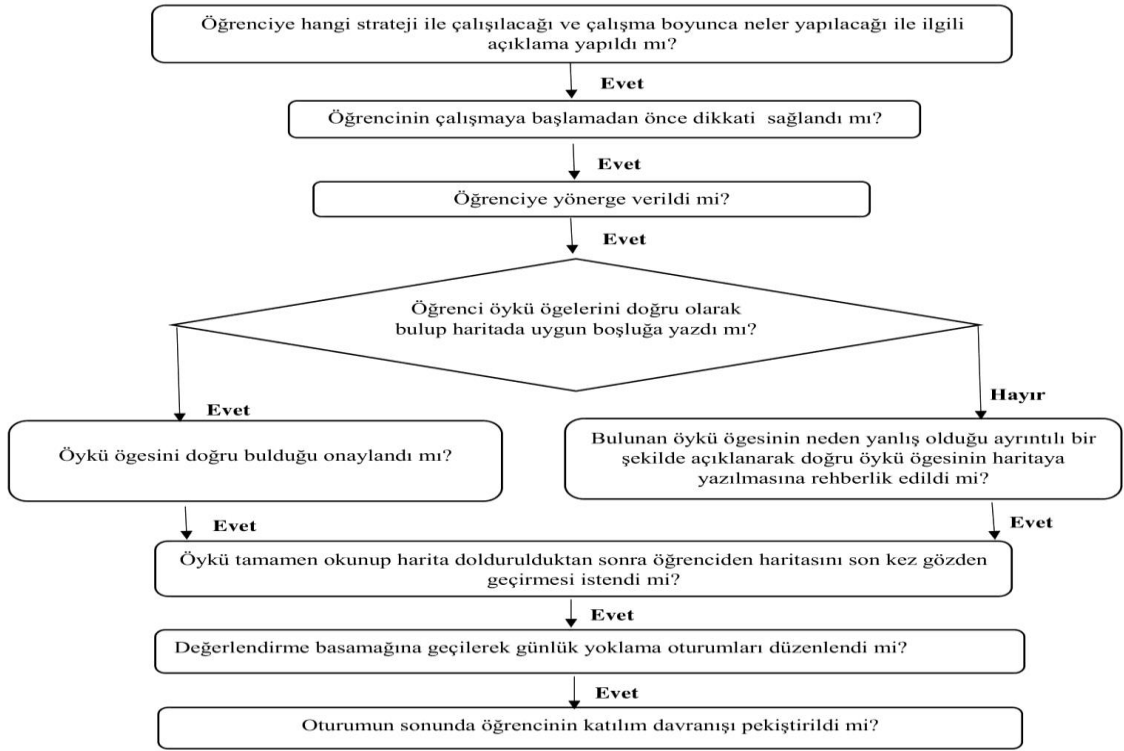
Öğrenciye hangi strateji ile çalışılacağı ve çalışma boyunca neler yapılacağı ile ilgili açıklama yapıldı mı?

Evet

Öğrencinin çalışmaya başlamadan önce dikkati sağlandı mı?

Evet

Öğrenciye yönerge verildi mi?

Evet

Öğrenci öykü ögelerini doğru olarak bulup haritada uygun boşluğa yazdı mı?

Evet

Hayır

Öykü ögesini doğru bulduğu onaylandı mı?

Bulunan öykü ögesinin neden yanlış olduğu ayrıntılı bir şekilde açıklanarak doğru öykü ögesinin haritaya yazılmasına rehberlik edildi mi?

Evet

Evet

Öykü tamamen okunup harita doldurulduktan sonra öğrenciden haritasını son kez gözden geçirmesi istendi mi?

Evet

Değerlendirme basamağına geçilerek günlük yoklama oturumları düzenlendi mi?

Evet

Oturumun sonunda öğrencinin katılım davranışı pekiştirildi mi?